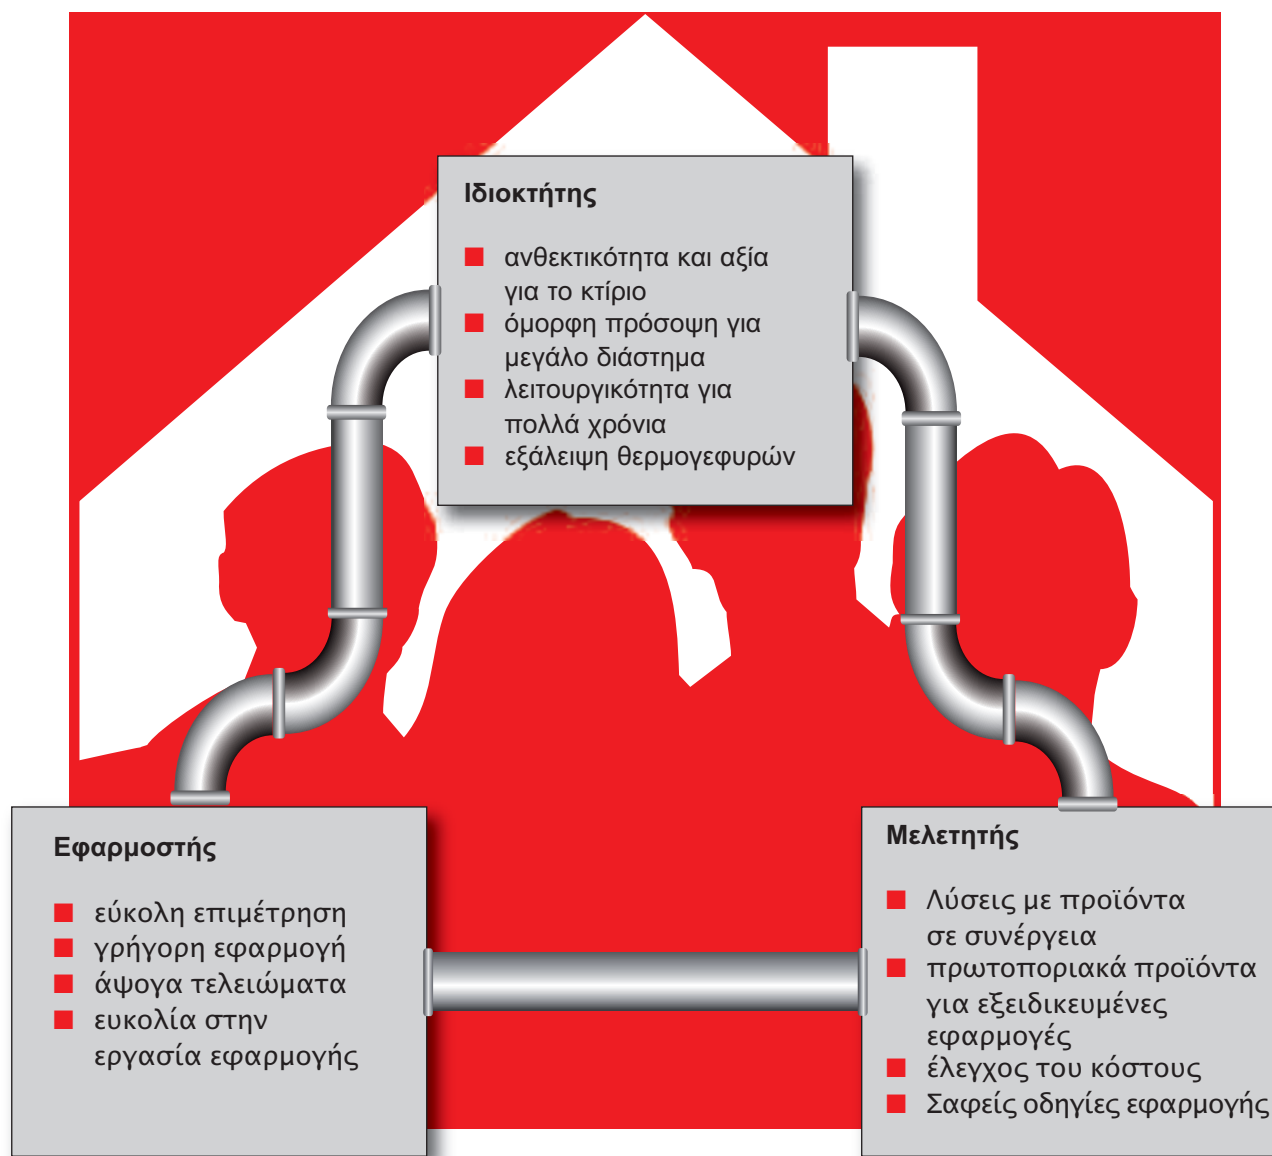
Ιδιοκτήτης

■ ανθεκτικότητα και αξία για το κτίριο
■ όμορφη πρόσοψη για μεγάλο διάστημα
■ λειτουργικότητα για πολλά χρόνια
■ εξάλειψη θερμογεφυρών

Εφαρμοστής

■ εύκολη επιμέτρηση
■ γρήγορη εφαρμογή
■ άψογα τελειώματα
■ ευκολία στην εργασία εφαρμογής

Μελετητής

■ Λύσεις με προϊόντα σε συνέργεια
■ πρωτοποριακά προϊόντα για εξειδικευμένες εφαρμογές
■ έλεγχος του κόστους
■ Σαφείς οδηγίες εφαρμογής